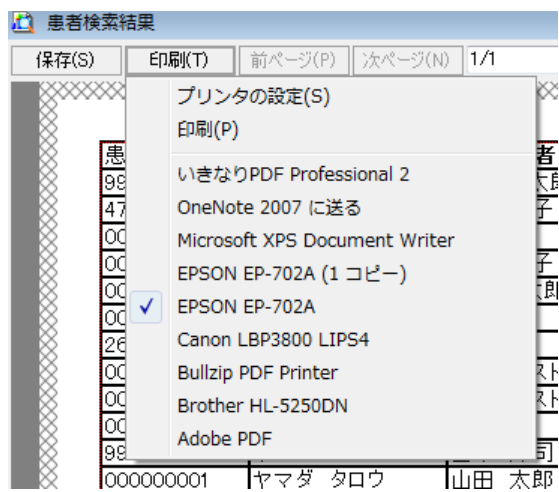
患者検索結果

保存(S) 印刷(T) 前ページ(P) 次ページ(N) 1/1

プリンタの設定(S)
印刷(P)
いきなりPDF Professional 2
OneNote 2007 に送る
Microsoft XPS Document Writer
EPSON EP-702A (1 コピー)
✓ EPSON EP-702A
Canon LBP3800 LIPS4
Bullzip PDF Printer
Brother HL-5250DN
Adobe PDF

患
99
47
00
00
00
00
26
00
00
00
99
000000001 ヤマダ タロウ 山田 太郎

者
太郎
子
子
太郎
スト
スト
司